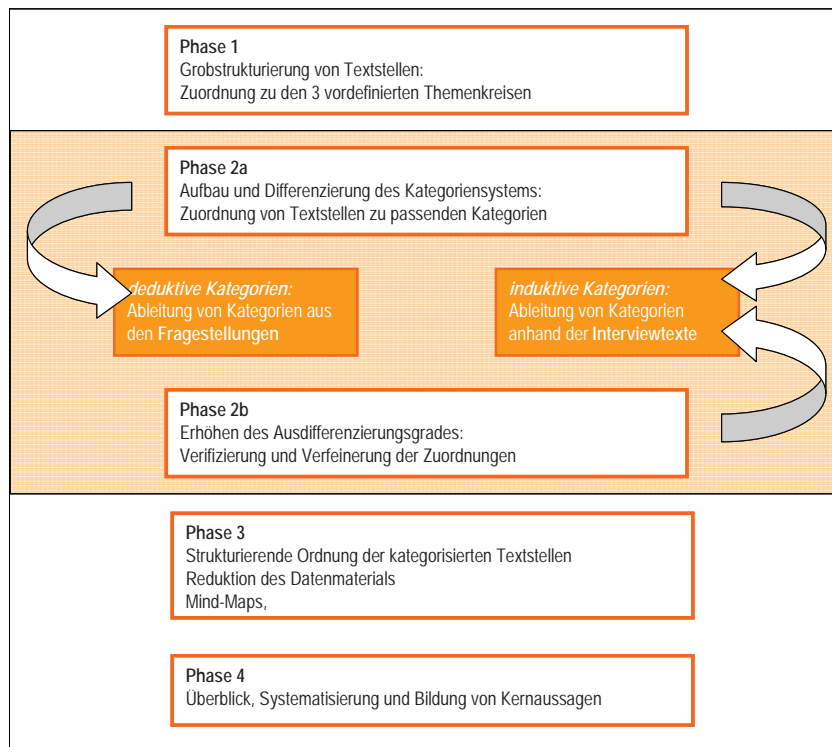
Phase 1
Grobstrukturierung von Textstellen:
Zuordnung zu den 3 vordefinierten Themenkreisen

Phase 2a
Aufbau und Differenzierung des Kategoriensystems:
Zuordnung von Textstellen zu passenden Kategorien

deduktive Kategorien:
Ableitung von Kategorien aus den Fragestellungen

induktive Kategorien:
Ableitung von Kategorien anhand der Interviewtexte

Phase 2b
Erhöhen des Ausdifferenzierungsgrades:
Verifizierung und Verfeinerung der Zuordnungen

Phase 3
Strukturierende Ordnung der kategorisierten Textstellen
Reduktion des Datenmaterials
Mind-Maps,

Phase 4
Überblick, Systematisierung und Bildung von Kernaussagen